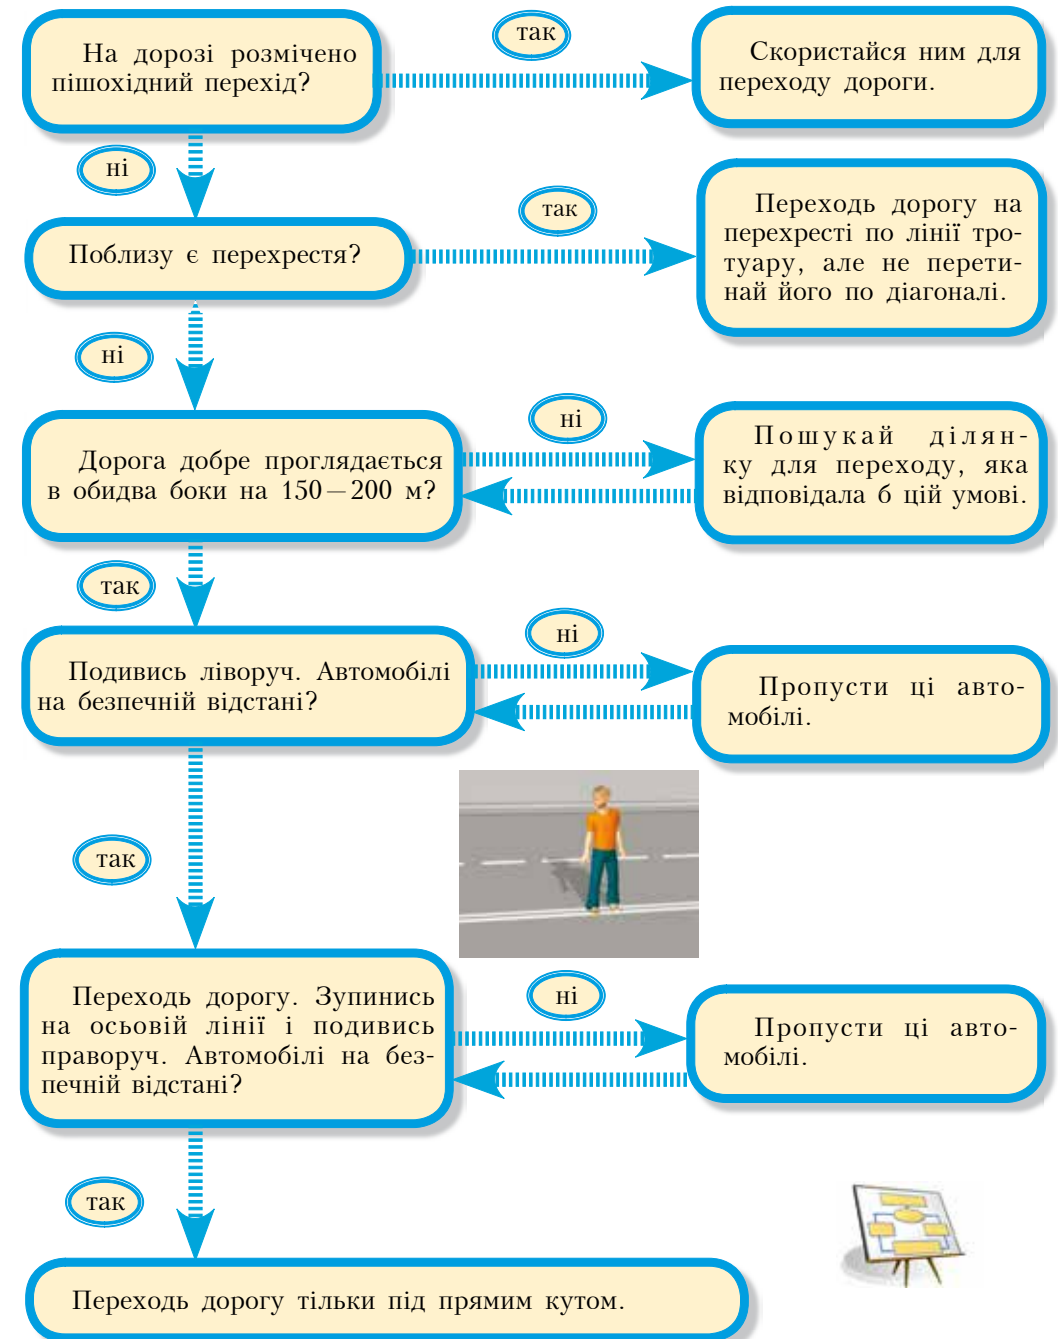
На дорозі розмічено пішохідний перехід?

так

Скористайся ним для переходу дороги.

ні

Поблизу є перехрестя?

так

Переходь дорогу на перехресті по лінії тротуару, але не перетинай його по діагоналі.

ні

Дорога добре проглядається в обидва боки на 150 – 200 м?

ні

Пошукай ділянку для переходу, яка відповідала б цій умові.

так

Подивись ліворуч. Автомобілі на безпечній відстані?

ні

Пропусти ці автомобілі.

так

Переходь дорогу. Зупинись на осьовій лінії і подивись праворуч. Автомобілі на безпечній відстані?

ні

Пропусти ці автомобілі.

так

Переходь дорогу тільки під прямим кутом.